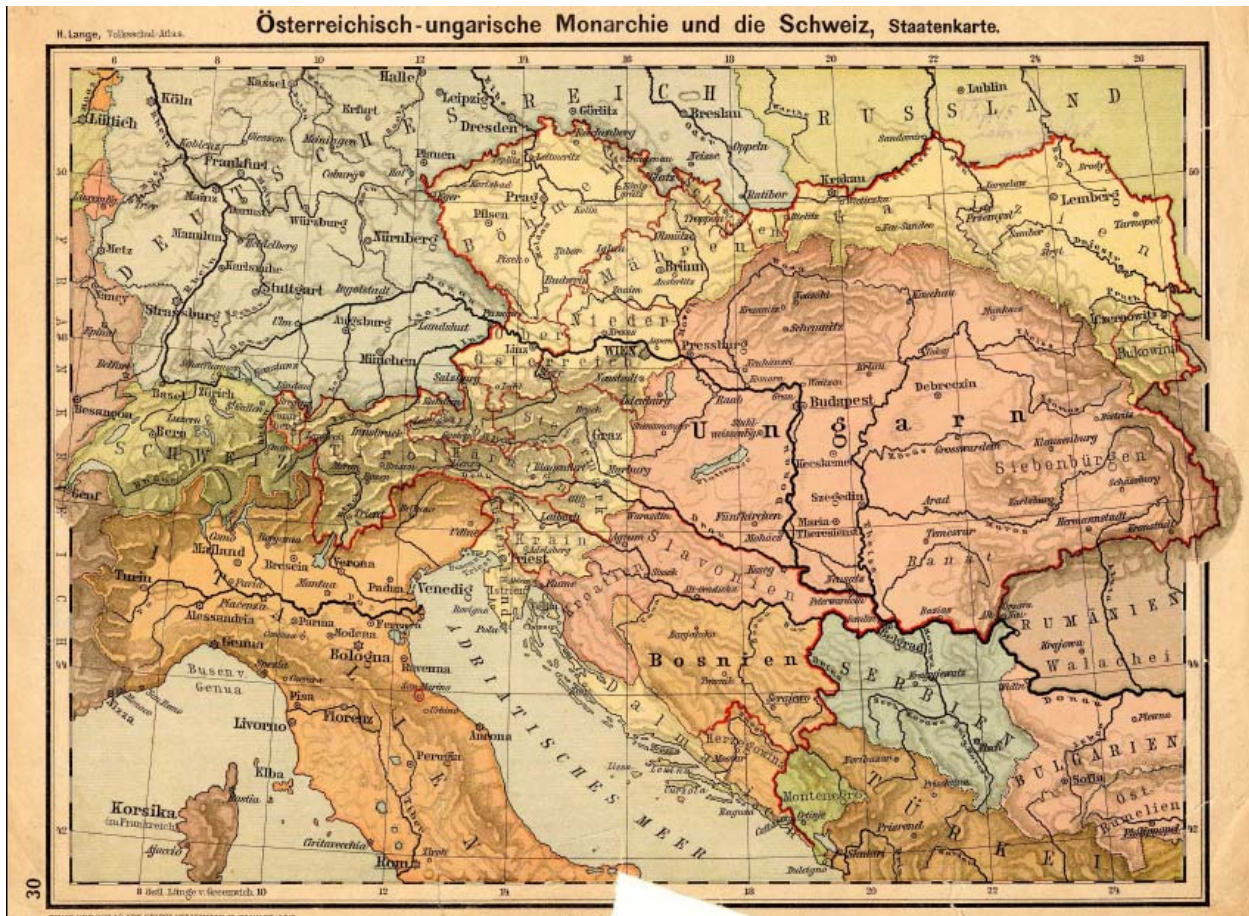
H. Lange, Volksschul-Atlas.

Österreichisch-ungarische Monarchie und die Schweiz, Staatenkarte.

6 8 10 12 14 16 18 20 22 24 26

D E U T S C H E S R E I C H

R U S S L A N D

Köln
Lüttich
Kassel
Halle
Leipzig
Görlitz
Breslau
Lublin
Koblenz
Frankfurt
Giessen
Meiningen
Erfurt
Dresden
Reichenberg
Oppeln
Sandomir
Luxemburg
Mainz
Coburg
Plauen
Leitmeritz
Neisse
Trier
Darmstadt
Hof
Karlsbad
Eger
Prag
Königgrätz
Ratibor
Krakau
Brody
Pilsen
Kolin
Troppau
Wieliczka
Jaroslau
Przemysl
Lemberg
Metz
Mannheim
Würzburg
Nürnberg
Böhmen
Tabor
Iglau
Olmütz
Bielitz
Neu-Sandec
Sambor
Tarnopol
Heidelberg
Pisek
Mähren
Brünn
Galizien
Stryi
Nancy
Karlsruhe
Budweis
Austerlitz
Stuttgart
Ingolstadt
Znaim
Kaschau
Munkacs
Strassburg
Ulm
Augsburg
Landshut
Passau
Krems
Nieder
Kremnitz
Schemnitz
Eperies
Czernowitz
Epinal
Donau
Linz
WIEN
Pressburg
Neuhäusel
Tokay
Bukowina
Belfort
Mülhausen
Konstanz
München
Oesterreich
Ober
Komorn
Waitzen
Erlau
Debreczin
Basel
Zürich
Lindau
Salzburg
Ischl
Neustadt
Oedenburg
Raab
Gran
Budapest
Besançon
Luzern
St. Gallen
Bregenz
Kufstein
Bruck
Stuhlweissenburg
Ungarn
Bistritz
Bern
Innsbruck
Steiermark
Graz
Kecskemet
Grosswardein
Klausenburg
SCHWEIZ
Tirol
Kärnten
Klagenfurt
Plattensee
Siebenbürgen
Genf
Bozen
Brixen
Villach
Marburg
Szegedin
Arad
Karlsburg
Schässburg
Trient
Cilli
Laibach
Warasdin
Fünfkirchen
Maria-Theresiopel
Temesvar
Hermannstadt
Kronstadt
Como
Bergamo
Udine
Görz
Krain
Agram
Slavonien
Mohacs
Mailand
Brescia
Verona
Triest
Adelsberg
Sissek
Essek
Neusatz
Banat
Turin
Pavia
Mantua
Padua
Venedig
Istrien
Fiume
Peterwardein
Piacenza
Alt-Gradiska
Bazias
Orsova
Alessandria
Parma
Modena
Ferrara
Rovigno
Kroatien
Semlin
Belgrad
RUMÄNIEN
Genua
Pola
Krajowa
Walachei
Carrara
Bologna
Ravenna
Banjaluka
Kragujevatz
Spezia
Bosnien
Busen v. Genua
San Remo
San Marino
Travnik
SERBIEN
Widdin
Nizza
Monaco
Pisa
Urbino
Serajevo
Livorno
Florenz
Ancona
ADRIATISCHES MEER
Dalmatien
Donau
Plewna
Elba
Perugia
Herzegowina
Mostar
Nisch
Bastia
Lissa
Lesina
BULGARIEN
Korsika (zu Frankreich)
Curzola
Novibazar
Sofia
Ragusa
Montenegro
Pristina
Ost-Rumelien
Cattaro
Cetinje
Philippopel
Ajaccio
Civitavecchia
Tiber
Rom
Tivoli
Skutari
Prisrend
TÜRKEI
Dulcigno

50 48 46 44 42

8 östl. Länge v. Greenwich 10 12 14 16 18 20 22 24

30